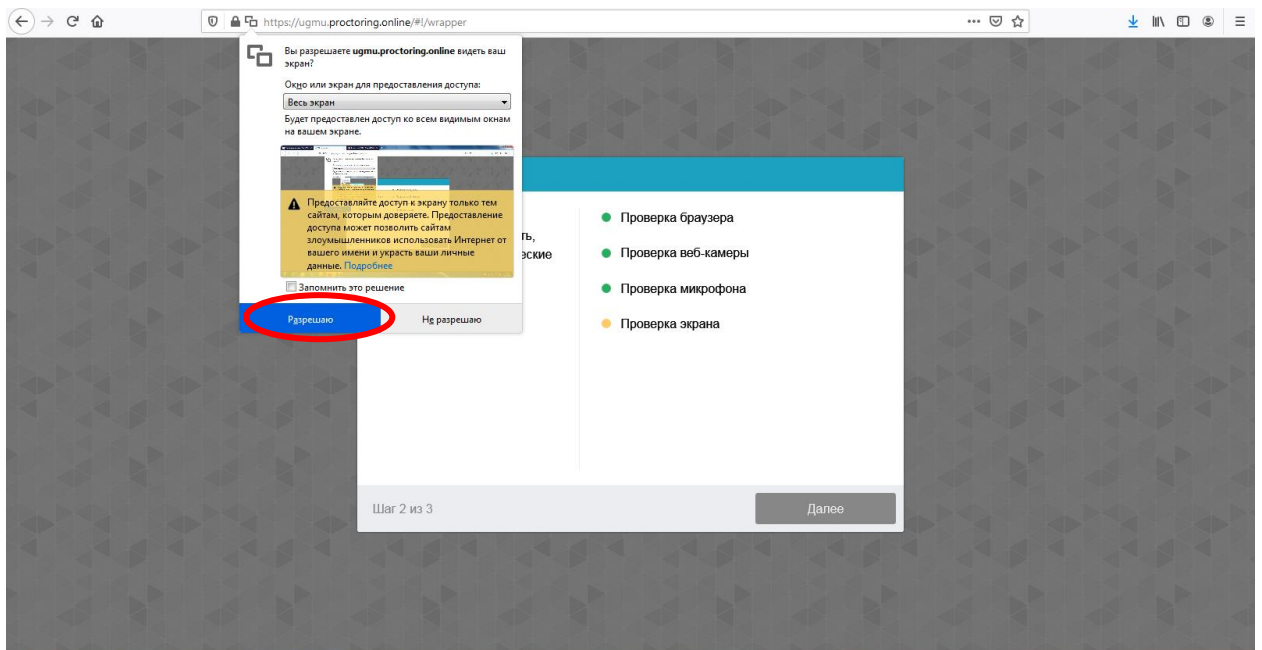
https://ugmu.proctoring.online/#!/wrapper

Вы разрешаете ugmu.proctoring.online видеть ваш экран?

Окно или экран для предоставления доступа:

Весь экран

Будет предоставлен доступ ко всем видимым окнам на вашем экране.

Предоставляйте доступ к экрану только тем сайтам, которым доверяете. Предоставление доступа может позволить сайтам злоумышленников использовать Интернет от вашего имени и украсть ваши личные данные. Подробнее

Запомнить это решение

Разрешаю

Не разрешаю

ть,
еские

Проверка браузера

Проверка веб-камеры

Проверка микрофона

Проверка экрана

Шаг 2 из 3

Далее